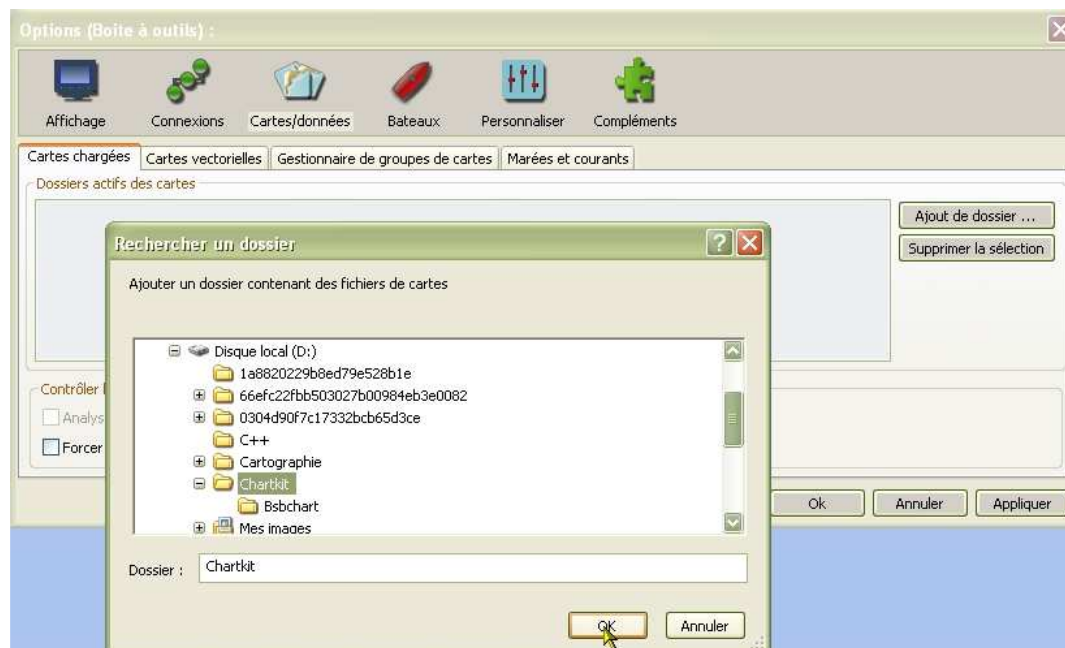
Options (Boite à outils) :

Affichage
Connexions
Cartes/données
Bateaux
Personnaliser
Compléments

Cartes chargées
Cartes vectorielles
Gestionnaire de groupes de cartes
Marées et courants

Dossiers actifs des cartes

Ajout de dossier ...
Supprimer la sélection

Contrôler l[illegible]
Analys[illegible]
Forcer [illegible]

Ok
Annuler
Appliquer

Rechercher un dossier

Ajouter un dossier contenant des fichiers de cartes

Disque local (D:)
1a8820229b8ed79e528b1e
66efc22fbb503027b00984eb3e0082
0304d90f7c17332bcb65d3ce
C++
Cartographie
Chartkit
Bsbchart
Mes images

Dossier :
Chartkit

OK
Annuler